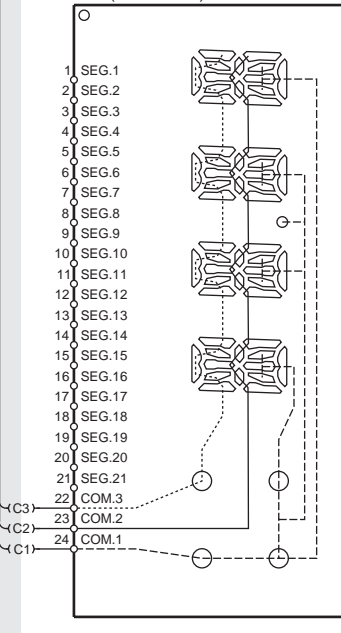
1 SEG.1
2 SEG.2
3 SEG.3
4 SEG.4
5 SEG.5
6 SEG.6
7 SEG.7
8 SEG.8
9 SEG.9
10 SEG.10
11 SEG.11
12 SEG.12
13 SEG.13
14 SEG.14
15 SEG.15
16 SEG.16
17 SEG.17
18 SEG.18
19 SEG.19
20 SEG.20
21 SEG.21
(C3) 22 COM.3
(C2) 23 COM.2
(C1) 24 COM.1